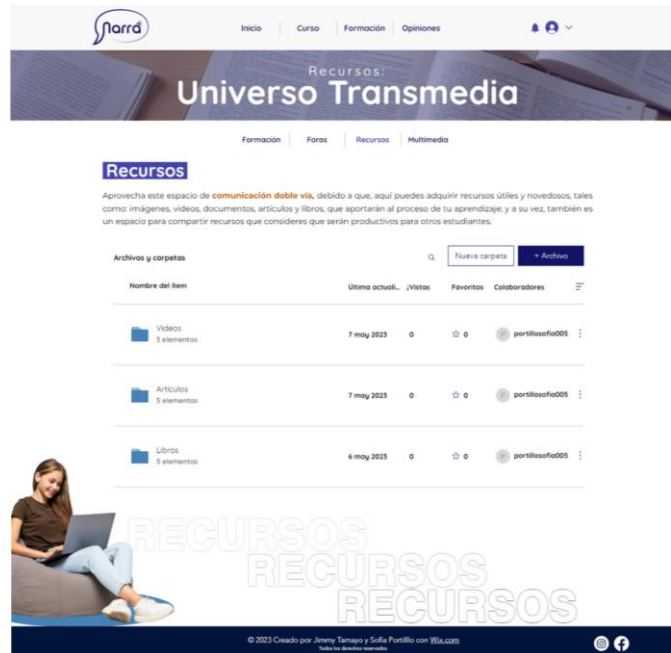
Narra

Inicio | Curso | Formación | Opiniones

Recursos:
Universo Transmedia

Formación | Foros | Recursos | Multimedia

Recursos

Aprovecha este espacio de comunicación doble vía, debido a que, aquí puedes adquirir recursos útiles y novedosos, tales como: imágenes, videos, documentos, artículos y libros, que aportarán al proceso de tu aprendizaje; y a su vez, también es un espacio para compartir recursos que consideres que serán productivos para otros estudiantes.

Archivos y carpetas

Nueva carpeta | + Archivo

| Nombre del ítem | Última actuali... | ¿Vistas | Favoritos | Colaboradores |
|---|---|---|---|---|
| Videos 5 elementos | 7 may 2023 | 0 | 0 | portillosofia005 |
| Artículos 5 elementos | 7 may 2023 | 0 | 0 | portillosofia005 |
| Libros 5 elementos | 6 may 2023 | 0 | 0 | portillosofia005 |

RECURSOS
RECURSOS
RECURSOS

© 2023 Creado por Jimmy Tamayo y Sofía Portillo con Wix.com
Todos los derechos reservados